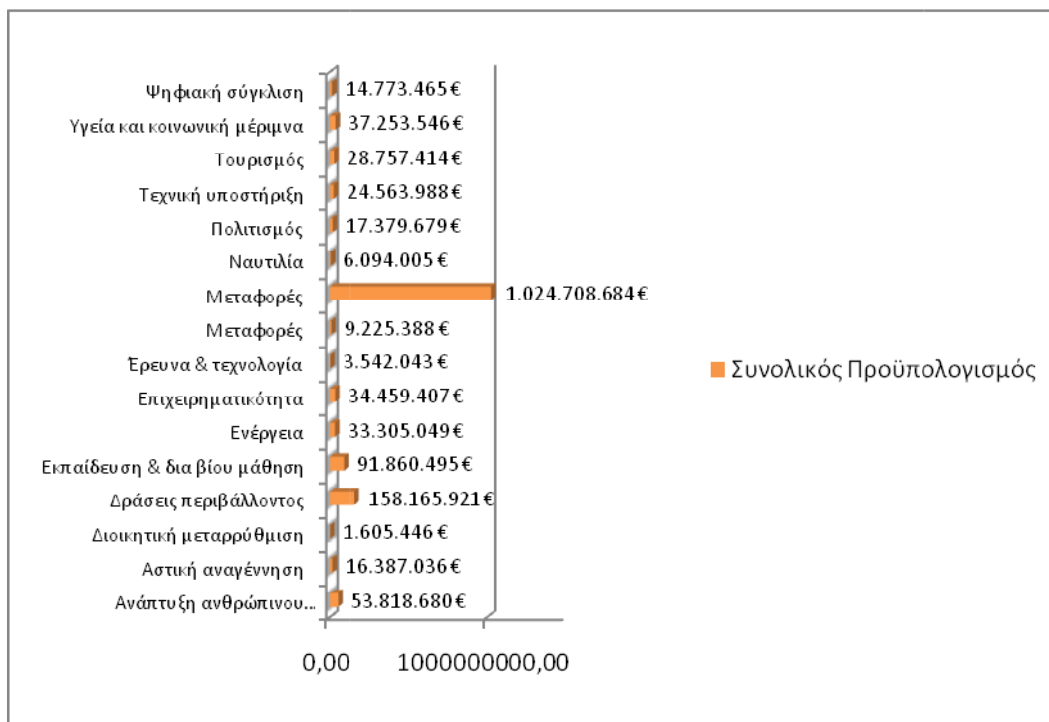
Ψηφιακή σύγκλιση 14.773.465€
Υγεία και κοινωνική μέριμνα 37.253.546€
Τουρισμός 28.757.414€
Τεχνική υποστήριξη 24.563.988€
Πολιτισμός 17.379.679€
Ναυτιλία 6.094.005€
Μεταφορές 1.024.708.684€
Μεταφορές 9.225.388€
Έρευνα & τεχνολογία 3.542.043€
Επιχειρηματικότητα 34.459.407€
Ενέργεια 33.305.049€
Εκπαίδευση & δια βίου μάθηση 91.860.495€
Δράσεις περιβάλλοντος 158.165.921€
Διοικητική μεταρρύθμιση 1.605.446€
Αστική αναγέννηση 16.387.036€
Ανάπτυξη ανθρώπινου... 53.818.680€

0,00 1000000000,00

Συνολικός Προϋπολογισμός